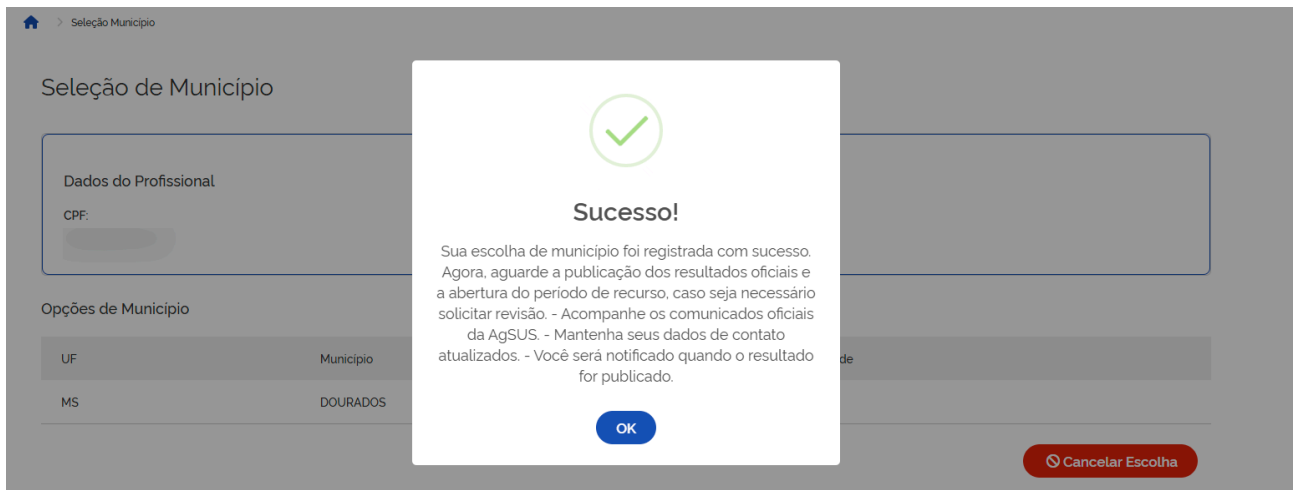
> Seleção Município

Seleção de Município

Dados do Profissional

CPF:

Opções de Município

| UF | Município | de |
|---|---|---|
| MS | DOURADOS | |

Sucesso!

Sua escolha de município foi registrada com sucesso. Agora, aguarde a publicação dos resultados oficiais e a abertura do período de recurso, caso seja necessário solicitar revisão. - Acompanhe os comunicados oficiais da AgSUS. - Mantenha seus dados de contato atualizados. - Você será notificado quando o resultado for publicado.

OK

Cancelar Escolha